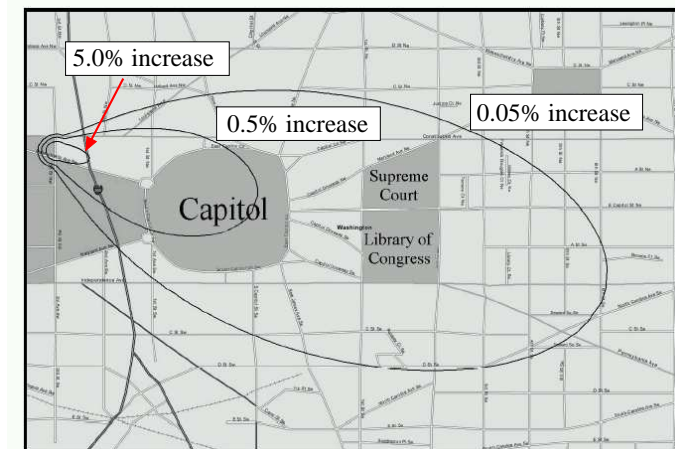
5.0% increase

0.5% increase

0.05% increase

Capitol

Supreme Court

Library of Congress

Washington

Constitution Ave

Maryland Ave

Independence Ave

Pennsylvania Ave

North Carolina Ave

South Carolina Ave

Massachusetts Ave

E Capitol St

C St Se

D St Se

E St Se

G St Se

C St Ne

D St Ne

E St Ne

F St Ne

H St Ne

A St Ne

A St Se

1st St Se

2nd St Se

3rd St Se

4th St Se

6th St Se

7th St Se

1st St Ne

2nd St Ne

3rd St Ne

4th St Ne

5th St Ne

6th St Ne

7th St Ne

8th St Ne

1st St Nw

2nd St Nw

3rd St Nw

South Capitol St

New Jersey Ave

Delaware Ave

Louisiana Ave

Independence Ave

Columbus Cir

Lexington Pl Ne

Stanton Sq

Seward Sq